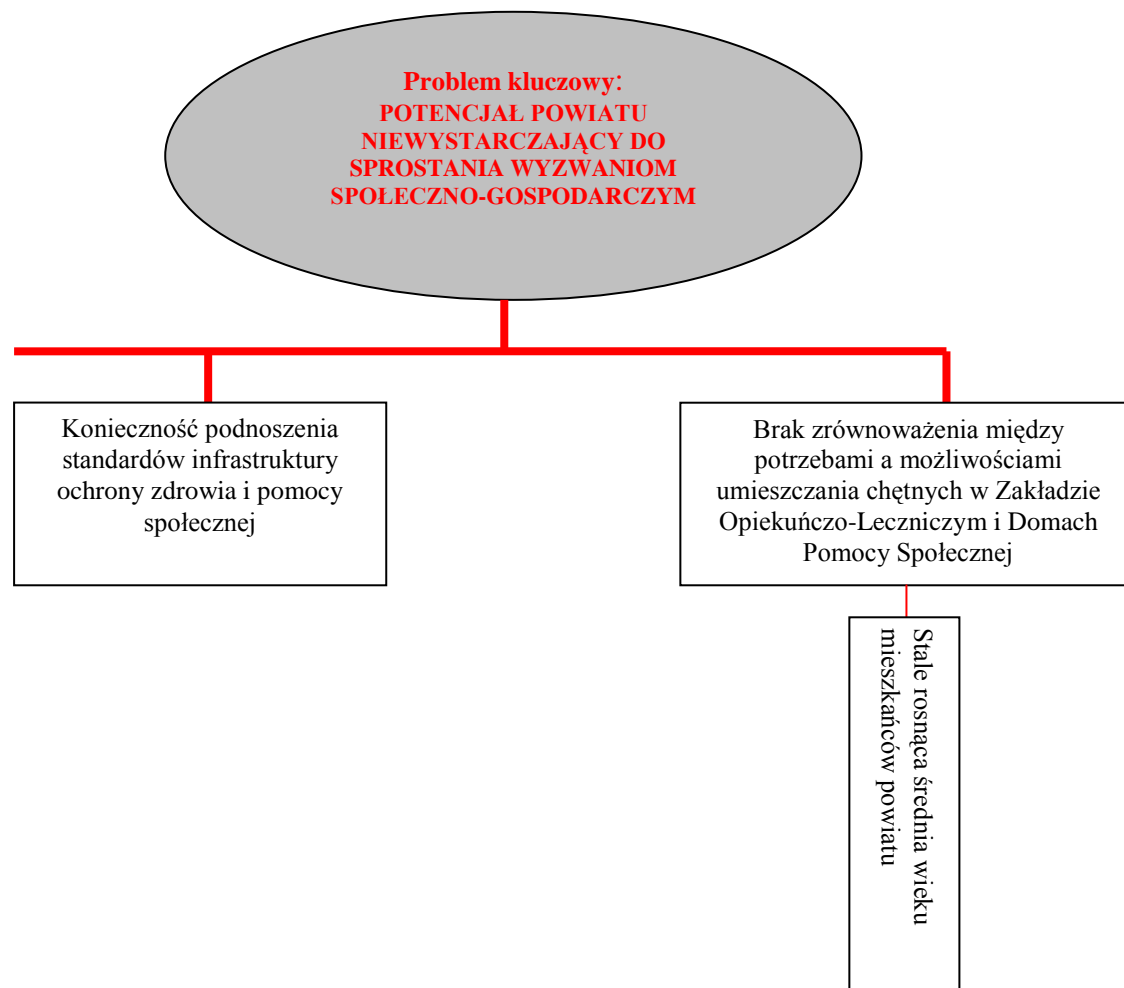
Problem kluczowy:
POTENCJAŁ POWIATU NIEWYSTARCZAJĄCY DO SPROSTANIA WYZWANIOM SPOŁECZNO-GOSPODARCZYM

Konieczność podnoszenia standardów infrastruktury ochrony zdrowia i pomocy społecznej

Brak zrównoważenia między potrzebami a możliwościami umieszczania chętnych w Zakładzie Opiekuńczo-Leczniczym i Domach Pomocy Społecznej

Stale rosnąca średnia wieku mieszkańców powiatu